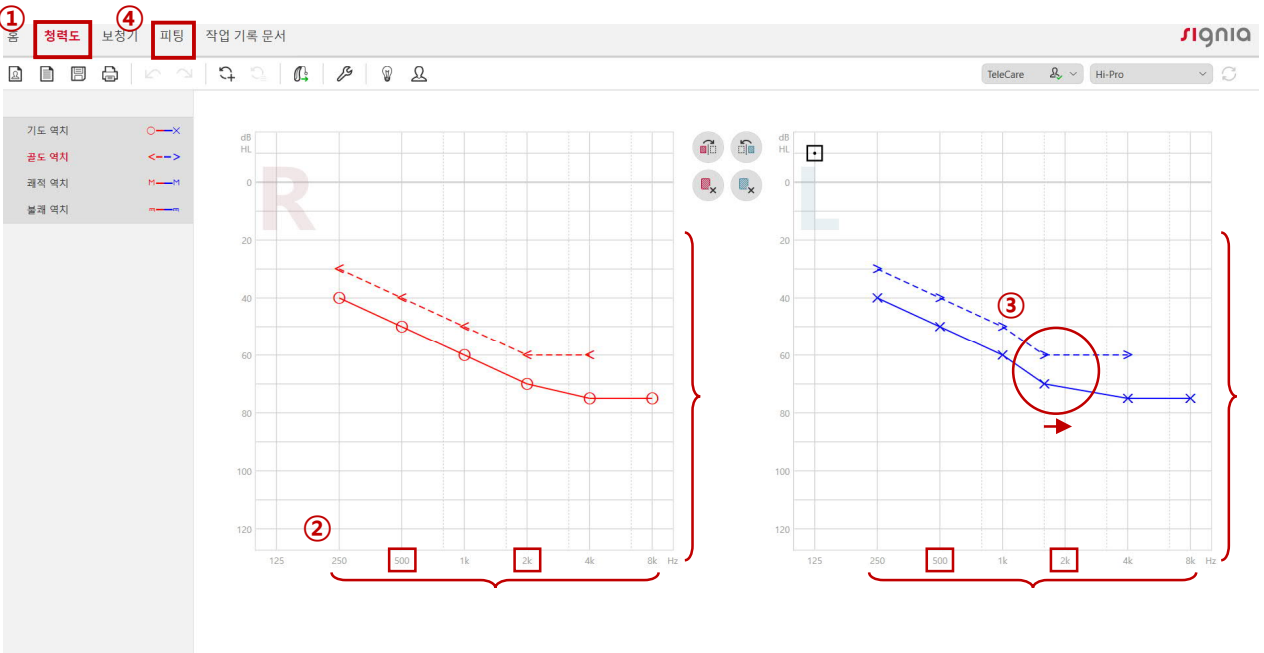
①
④
홈 청력도 보청기 피팅 작업 기록 문서
signia

TeleCare
Hi-Pro

기도 역치
골도 역치
쾌적 역치
불쾌 역치

dB HL
R
0
20
40
60
80
100
120
125 250 500 1k 2k 4k 8k Hz
②

dB HL
L
0
20
40
60
80
100
120
125 250 500 1k 2k 4k 8k Hz
③